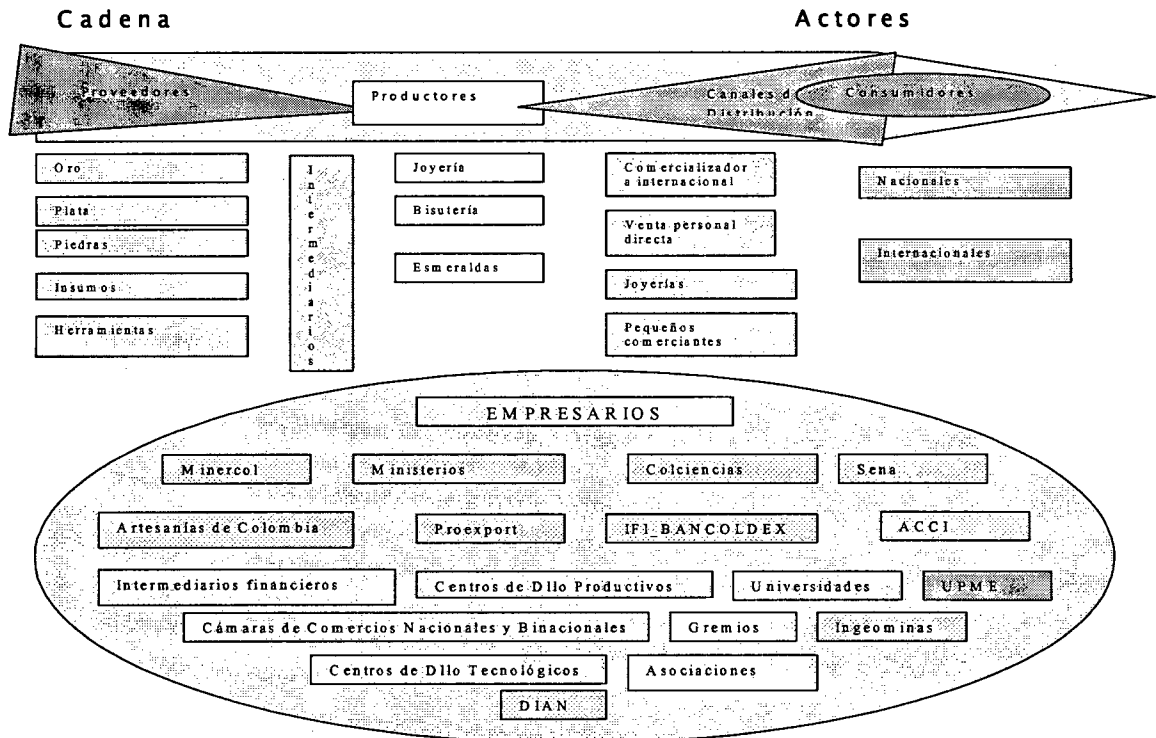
Cadena

Actores

Proveedores

Productores

Canales de Distribución

Consumidores

Oro

Plata

Piedras

Insumos

Herramientas

Intermediarios

Joyería

Bisutería

Esmeraldas

Comercializadora internacional

Venta personal directa

Joyerías

Pequeños comerciantes

Nacionales

Internacionales

EMPRESARIOS

Minercol

Ministerios

Colciencias

Sena

Artesanías de Colombia

Proexport

IFI_BANCOLDEX

ACCI

Intermediarios financieros

Centros de Dllo Productivos

Universidades

UPME

Cámaras de Comercios Nacionales y Binacionales

Gremios

Ingeominas

Centros de Dllo Tecnológicos

Asociaciones

DIAN